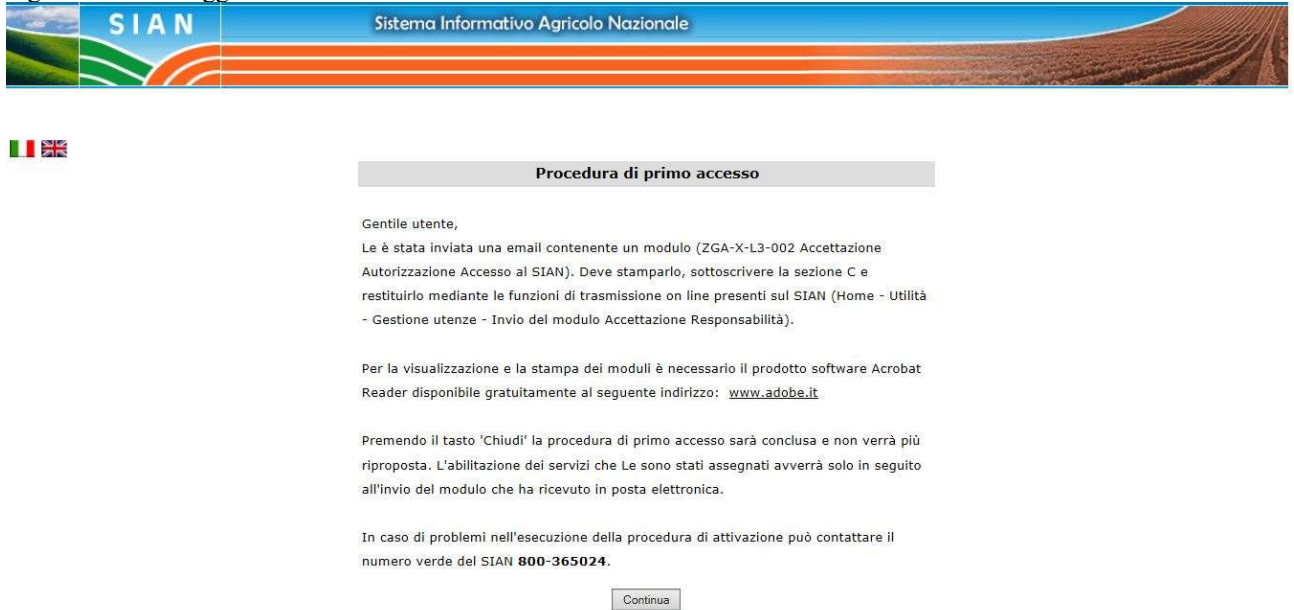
SIAN

Sistema Informativo Agricolo Nazionale

Procedura di primo accesso

Gentile utente,
Le è stata inviata una email contenente un modulo (ZGA-X-L3-002 Accettazione Autorizzazione Accesso al SIAN). Deve stamparlo, sottoscrivere la sezione C e restituirlo mediante le funzioni di trasmissione on line presenti sul SIAN (Home - Utilità - Gestione utenze - Invio del modulo Accettazione Responsabilità).

Per la visualizzazione e la stampa dei moduli è necessario il prodotto software Acrobat Reader disponibile gratuitamente al seguente indirizzo: www.adobe.it

Premendo il tasto 'Chiudi' la procedura di primo accesso sarà conclusa e non verrà più riproposta. L'abilitazione dei servizi che Le sono stati assegnati avverrà solo in seguito all'invio del modulo che ha ricevuto in posta elettronica.

In caso di problemi nell'esecuzione della procedura di attivazione può contattare il numero verde del SIAN **800-365024**.

Continua